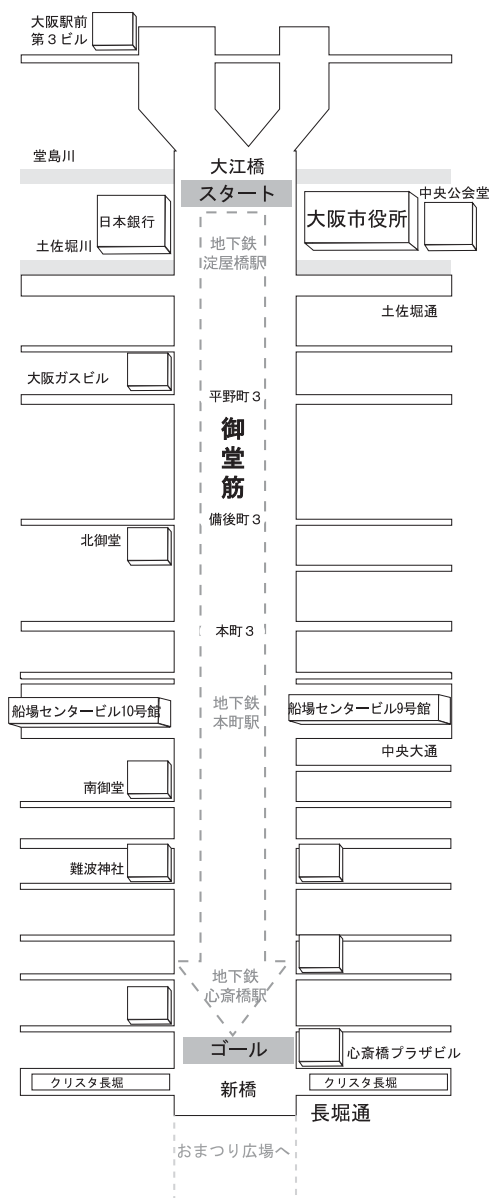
大阪駅前
第３ビル

堂島川

大江橋

スタート

中央公会堂

日本銀行

大阪市役所

土佐堀川

地下鉄
淀屋橋駅

土佐堀通

大阪ガスビル

平野町３

御
堂
筋

備後町３

北御堂

本町３

地下鉄
本町駅

船場センタービル10号館

船場センタービル9号館

中央大通

南御堂

難波神社

地下鉄
心斎橋駅

ゴール

心斎橋プラザビル

クリスタ長堀

新橋

クリスタ長堀

長堀通

おまつり広場へ